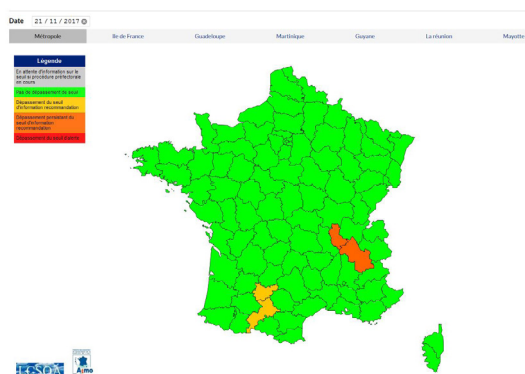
Date 21 / 11 / 2017

Métropole | Ile de France | Guadeloupe | Martinique | Guyane | La réunion | Mayotte

Légende

En attente d'information sur le seuil si procédure préfectorale en cours

Pas de dépassement de seuil

Dépassement du seuil d'information recommandation

Dépassement persistant du seuil d'information recommandation

Dépassement du seuil d'alerte

LCSQA

Atmo